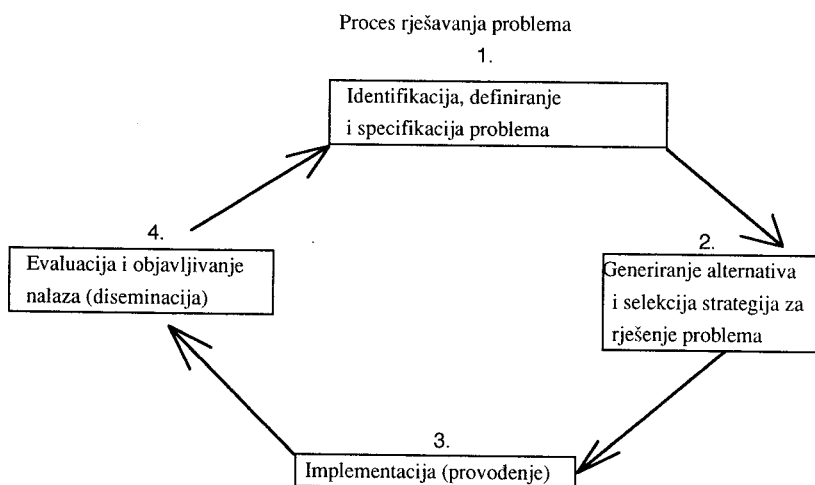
Proces rješavanja problema

1.

Identifikacija, definiranje i specifikacija problema

2.

Generiranje alternativa i selekcija strategija za rješenje problema

3.

Implementacija (provođenje)

4.

Evaluacija i objavljivanje nalaza (diseminacija)